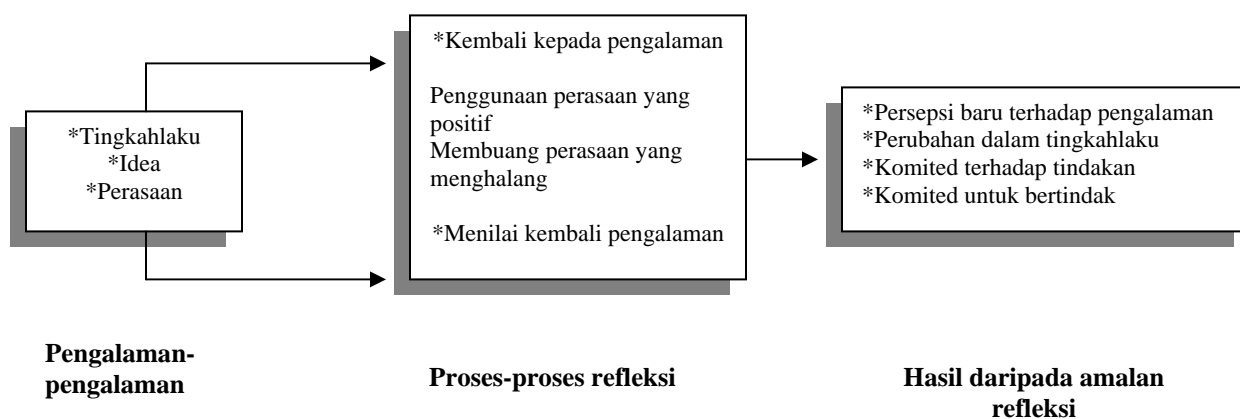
*Tingkahlaku
*Idea
*Perasaan

*Kembali kepada pengalaman

Penggunaan perasaan yang positif
Membuang perasaan yang menghalang

*Menilai kembali pengalaman

*Persepsi baru terhadap pengalaman
*Perubahan dalam tingkahlaku
*Komited terhadap tindakan
*Komited untuk bertindak

**Pengalaman-pengalaman**

**Proses-proses refleksi**

**Hasil daripada amalan refleksi**